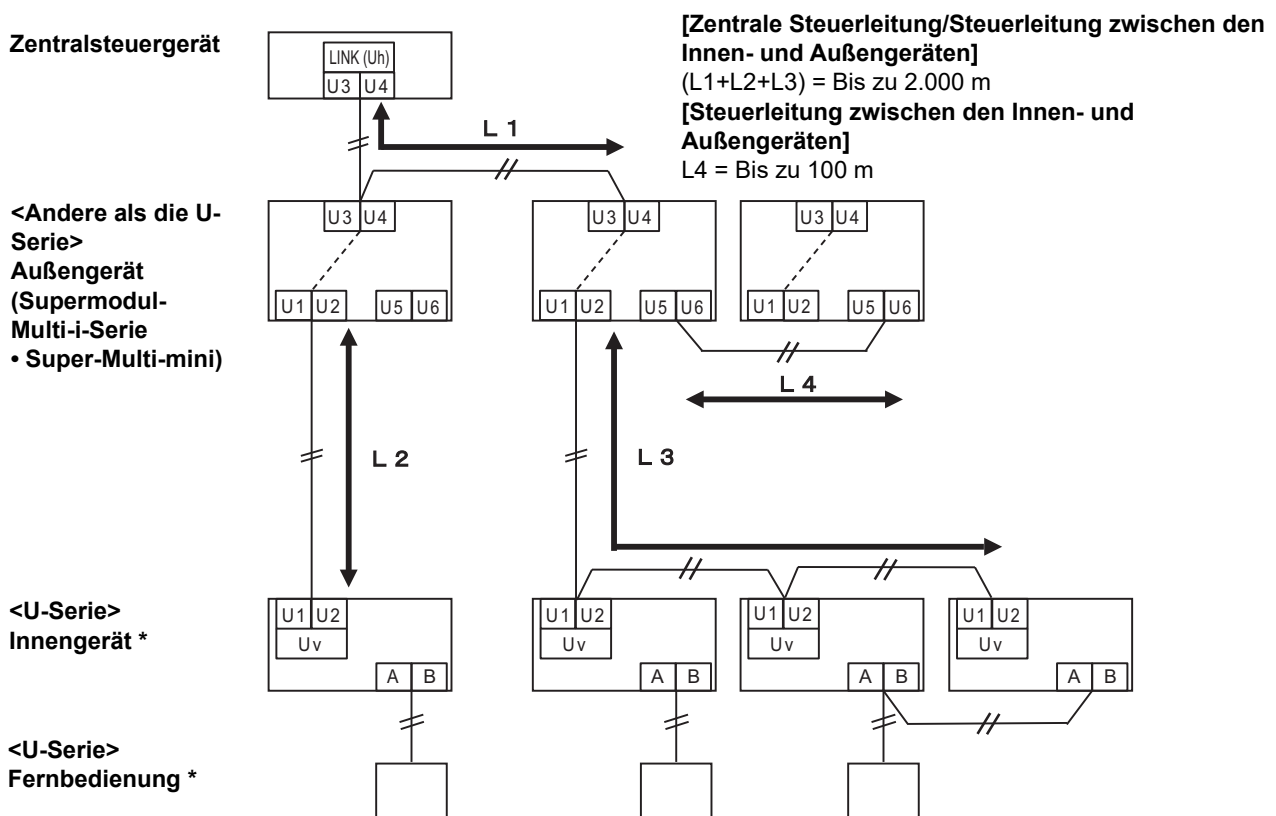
Zentralsteuergerät

LINK (Uh)
U3 U4

[Zentrale Steuerleitung/Steuerleitung zwischen den Innen- und Außengeräten]
(L1+L2+L3) = Bis zu 2.000 m
[Steuerleitung zwischen den Innen- und Außengeräten]
L4 = Bis zu 100 m

L 1

<Andere als die U-Serie>
Außengerät
(Supermodul-Multi-i-Serie
• Super-Multi-mini)

U3 U4
U1 U2 U5 U6

U3 U4
U1 U2 U5 U6

U3 U4
U1 U2 U5 U6

L 4

L 2

L 3

<U-Serie>
Innengerät *

U1 U2
Uv
A B

U1 U2
Uv
A B

U1 U2
Uv
A B

U1 U2
Uv
A B

<U-Serie>
Fernbedienung *